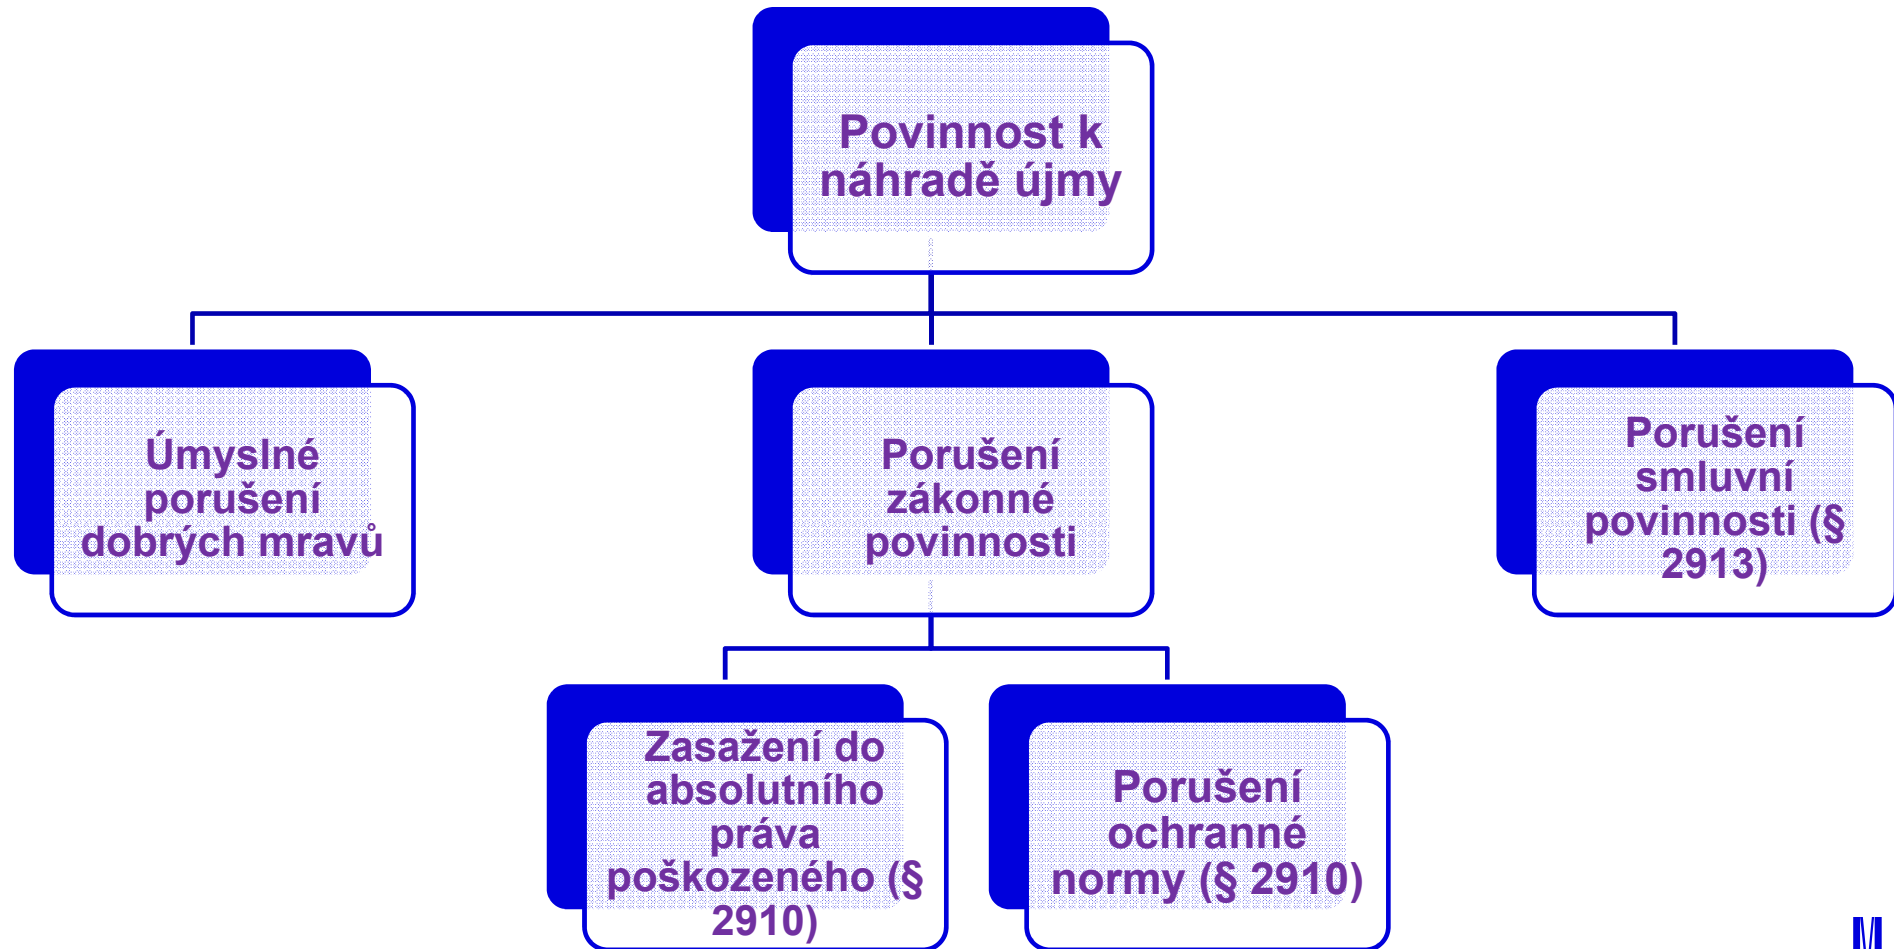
Povinnost k náhradě újmy

Úmyslné porušení dobrých mravů

Porušení zákonné povinnosti

Porušení smluvní povinnosti (§ 2913)

Zasažení do absolutního práva poškozeného (§ 2910)

Porušení ochranné normy (§ 2910)